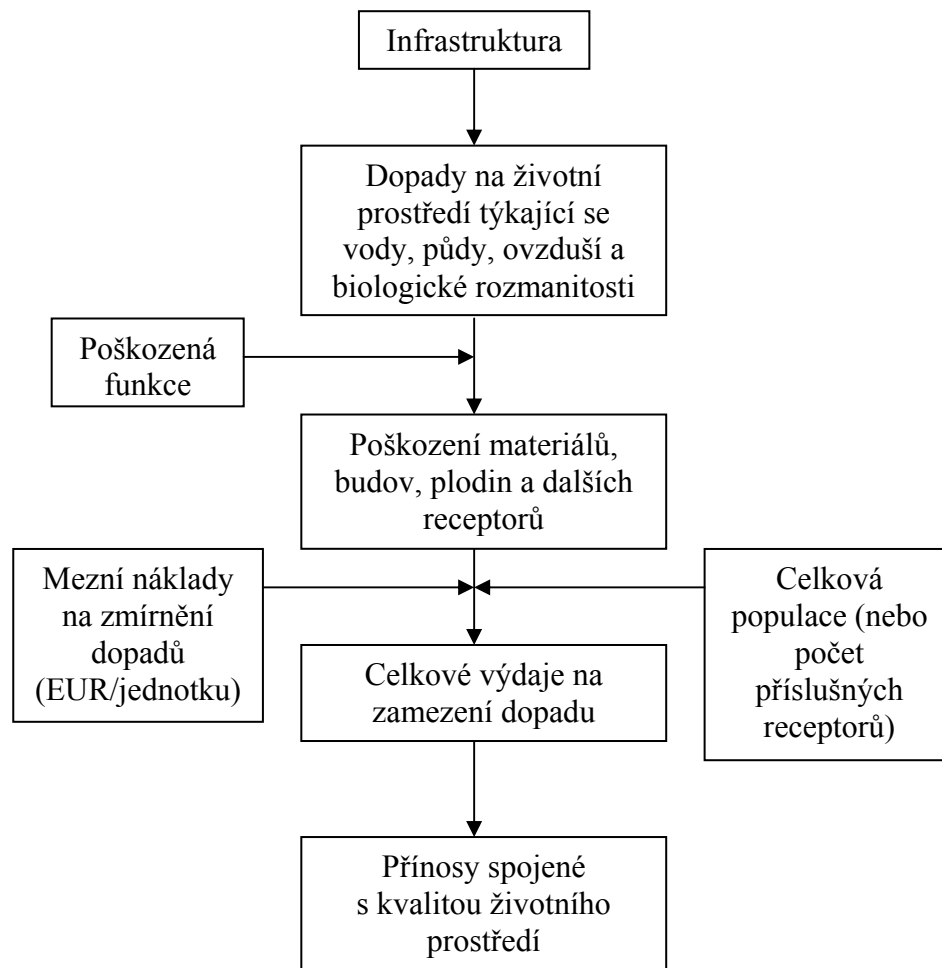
Infrastruktura

Dopady na životní prostředí týkající se vody, půdy, ovzduší a biologické rozmanitosti

Poškozená funkce

Poškození materiálů, budov, plodin a dalších receptorů

Mezní náklady na zmírnění dopadů (EUR/jednotku)

Celková populace (nebo počet příslušných receptorů)

Celkové výdaje na zamezení dopadu

Přínosy spojené s kvalitou životního prostředí